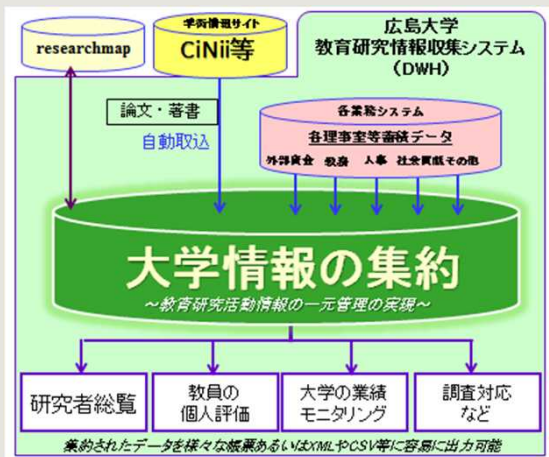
researchmap

学術情報サイト
CiNii等

広島大学
教育研究情報収集システム
（DWH）

論文・著書

自動取込

各業務システム
各理事室等蓄積データ
外部資金　教務　人事　社会貢献その他

大学情報の集約
～教育研究活動情報の一元管理の実現～

研究者総覧

教員の個人評価

大学の業績モニタリング

調査対応など

集約されたデータを様々な帳票あるいはXMLやCSV等に容易に出力可能